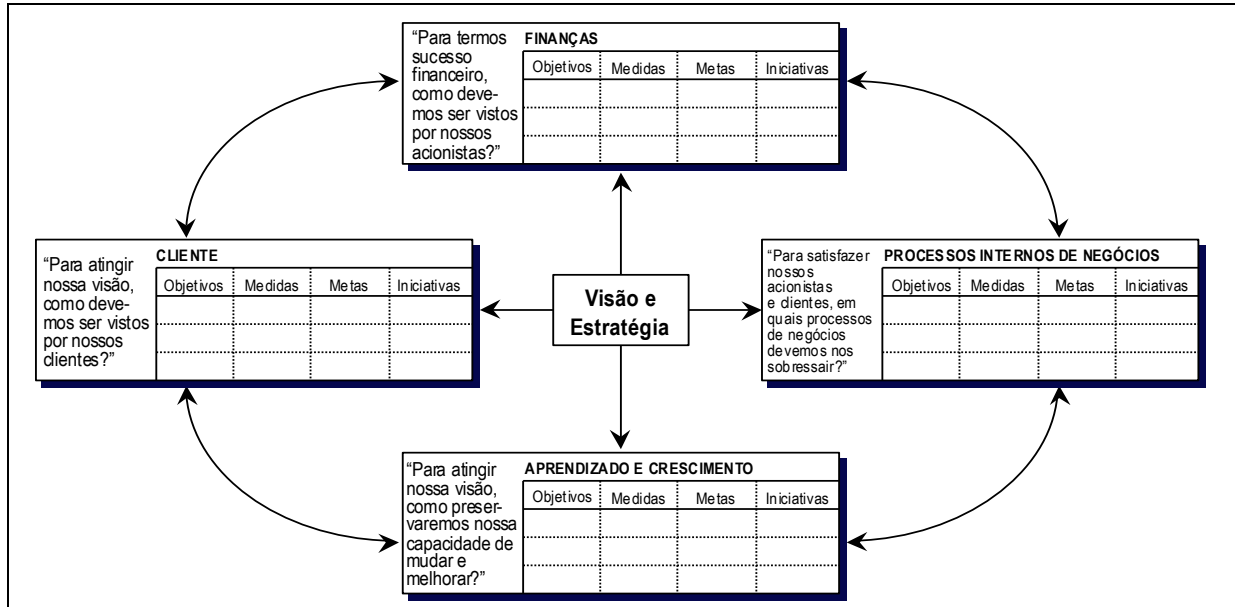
"Para termos sucesso financeiro, como devemos ser vistos por nossos acionistas?"

FINANÇAS

| Objetivos | Medidas | Metas | Iniciativas |
|---|---|---|---|
| | | | |
| | | | |
| | | | |

"Para atingir nossa visão, como devemos ser vistos por nossos clientes?"

CLIENTE

| Objetivos | Medidas | Metas | Iniciativas |
|---|---|---|---|
| | | | |
| | | | |
| | | | |

Visão e Estratégia

"Para satisfazer nossos acionistas e dientes, em quais processos de negócios devemos nos sobressair?"

PROCESSOS INTERNOS DE NEGÓCIOS

| Objetivos | Medidas | Metas | Iniciativas |
|---|---|---|---|
| | | | |
| | | | |
| | | | |

"Para atingir nossa visão, como preservaremos nossa capacidade de mudar e melhorar?"

APRENDIZADO E CRESCIMENTO

| Objetivos | Medidas | Metas | Iniciativas |
|---|---|---|---|
| | | | |
| | | | |
| | | | |